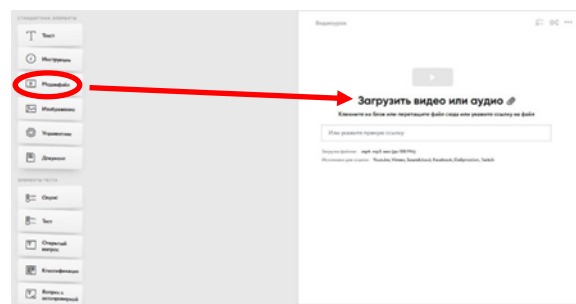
СТАНДАРТНЫЕ ЭЛЕМЕНТЫ

Текст

Инструкция

Медиафайл

Изображение

Упражнение

Документ

ЭЛЕМЕНТЫ ТЕСТА

Опрос

Тест

Открытый вопрос

Классификация

Вопрос с интерпретацией

Видеоурок

Загрузить видео или аудио

Кликните на блок или перетащите файл сюда или укажите ссылку на файл

Или укажите прямую ссылку

Загрузка файлов: mp4, mp3 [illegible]

Источники для ссылки: Youtube, Vimeo, Soundcloud, Facebook, Dailymotion, Twitch